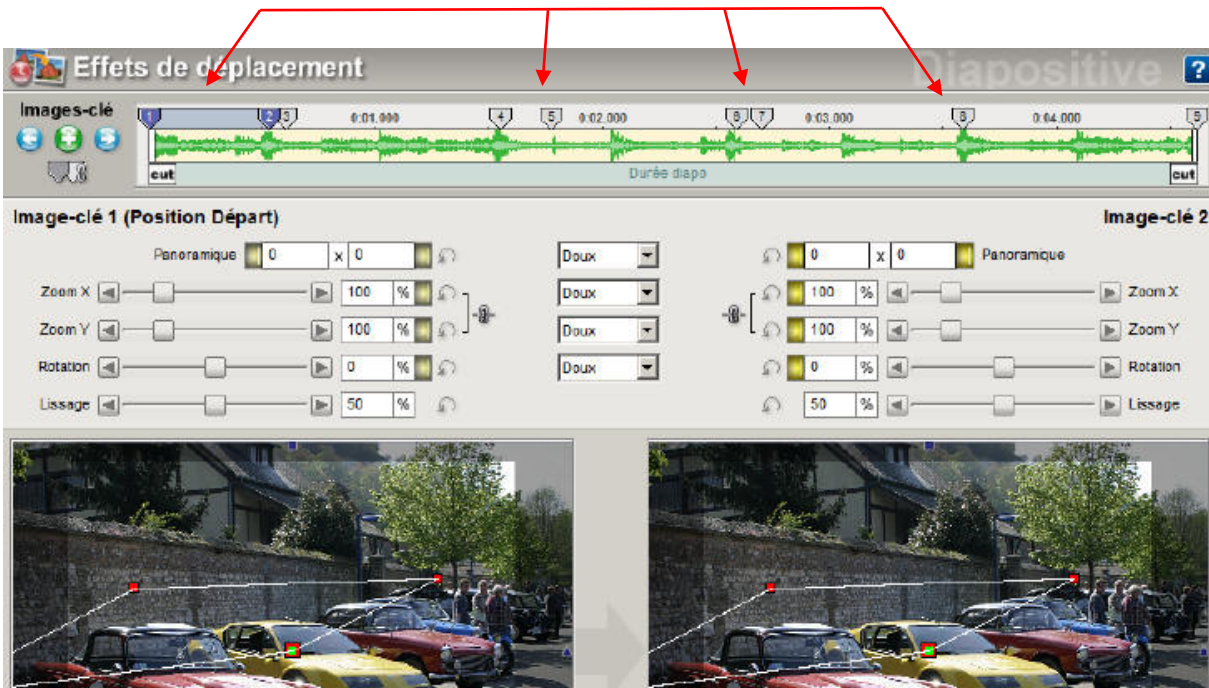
Effets de déplacement

Diapositive

?

Images-clé

1 2 3 0:01.000 4 5 0:02.000 6 7 0:03.000 8 0:04.000 9

cut Durée diapo cut

Image-clé 1 (Position Départ)

Image-clé 2

Panoramique 0 x 0

Doux

0 x 0 Panoramique

Zoom X 100 %

Doux

100 % Zoom X

Zoom Y 100 %

Doux

100 % Zoom Y

Rotation 0 %

Doux

0 % Rotation

Lissage 50 %

50 % Lissage